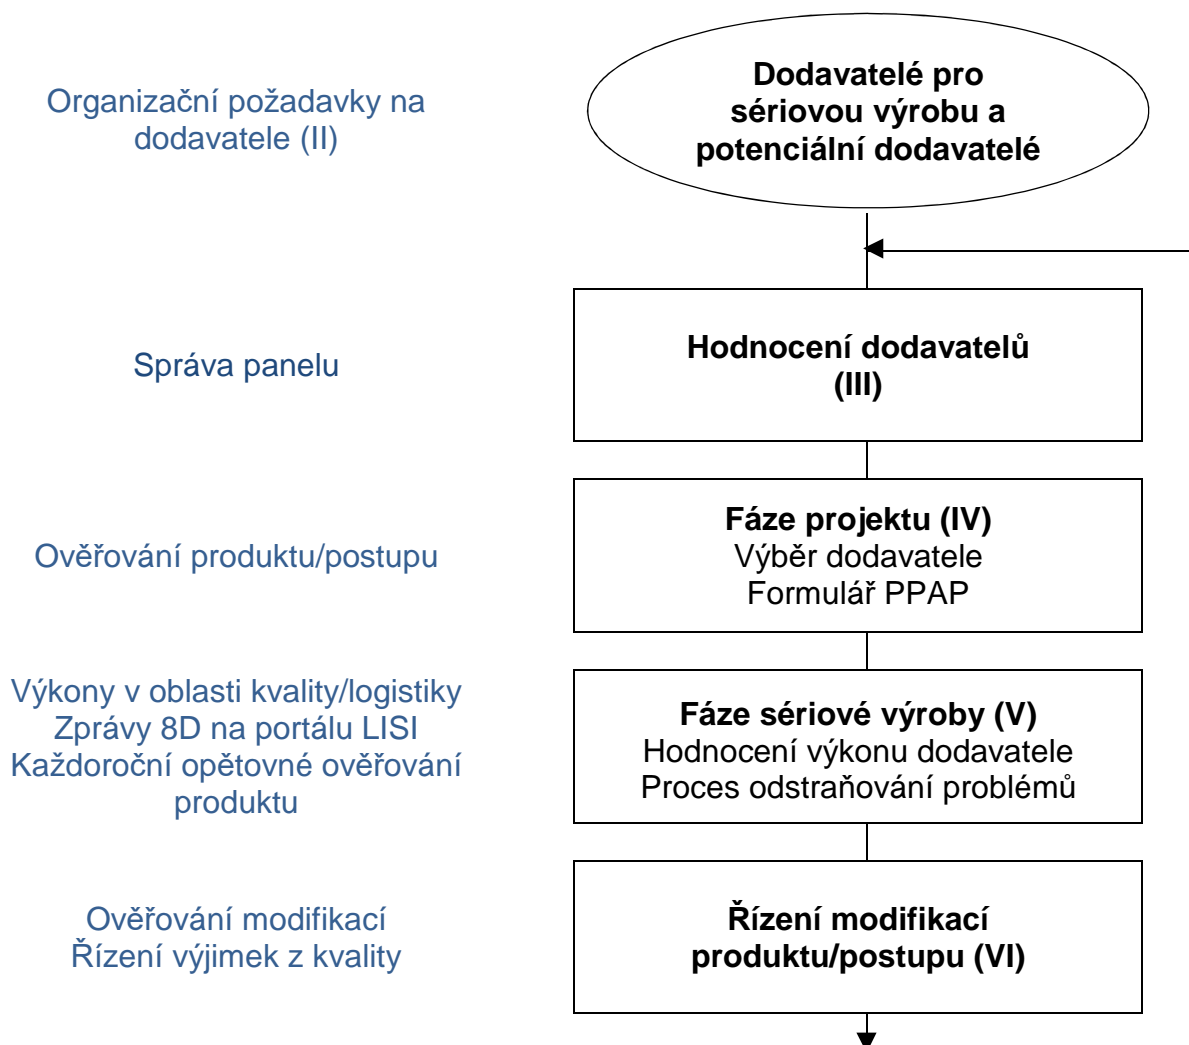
Organizační požadavky na dodavatele (II)

Dodavatelé pro sériovou výrobu a potenciální dodavatelé

Správa panelu

Hodnocení dodavatelů (III)

Ověřování produktu/postupu

Fáze projektu (IV)
Výběr dodavatele
Formulář PPAP

Výkony v oblasti kvality/logistiky
Zprávy 8D na portálu LISI
Každoroční opětovné ověřování produktu

Fáze sériové výroby (V)
Hodnocení výkonu dodavatele
Proces odstraňování problémů

Ověřování modifikací
Řízení výjimek z kvality

Řízení modifikací produktu/postupu (VI)